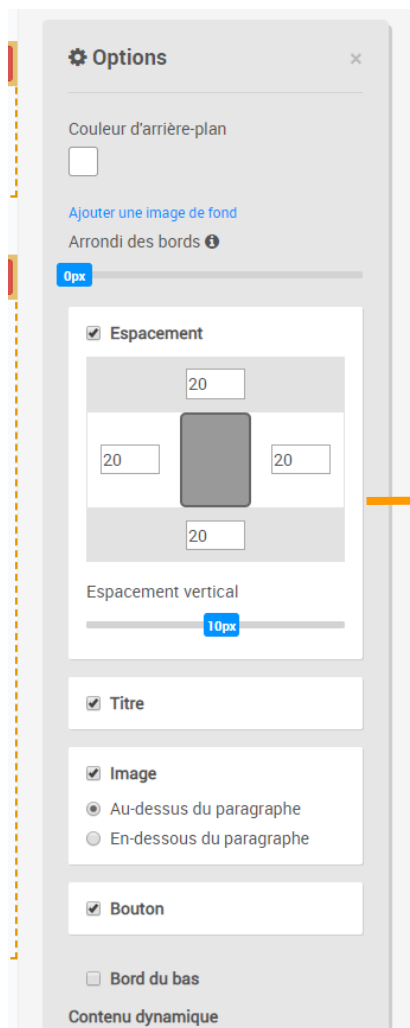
Options ×

Couleur d'arrière-plan

Ajouter une image de fond

Arrondi des bords

0px

Espacement

20

20

20

20

Espacement vertical

10px

Titre

Image

Au-dessus du paragraphe

En-dessous du paragraphe

Bouton

Bord du bas

Contenu dynamique